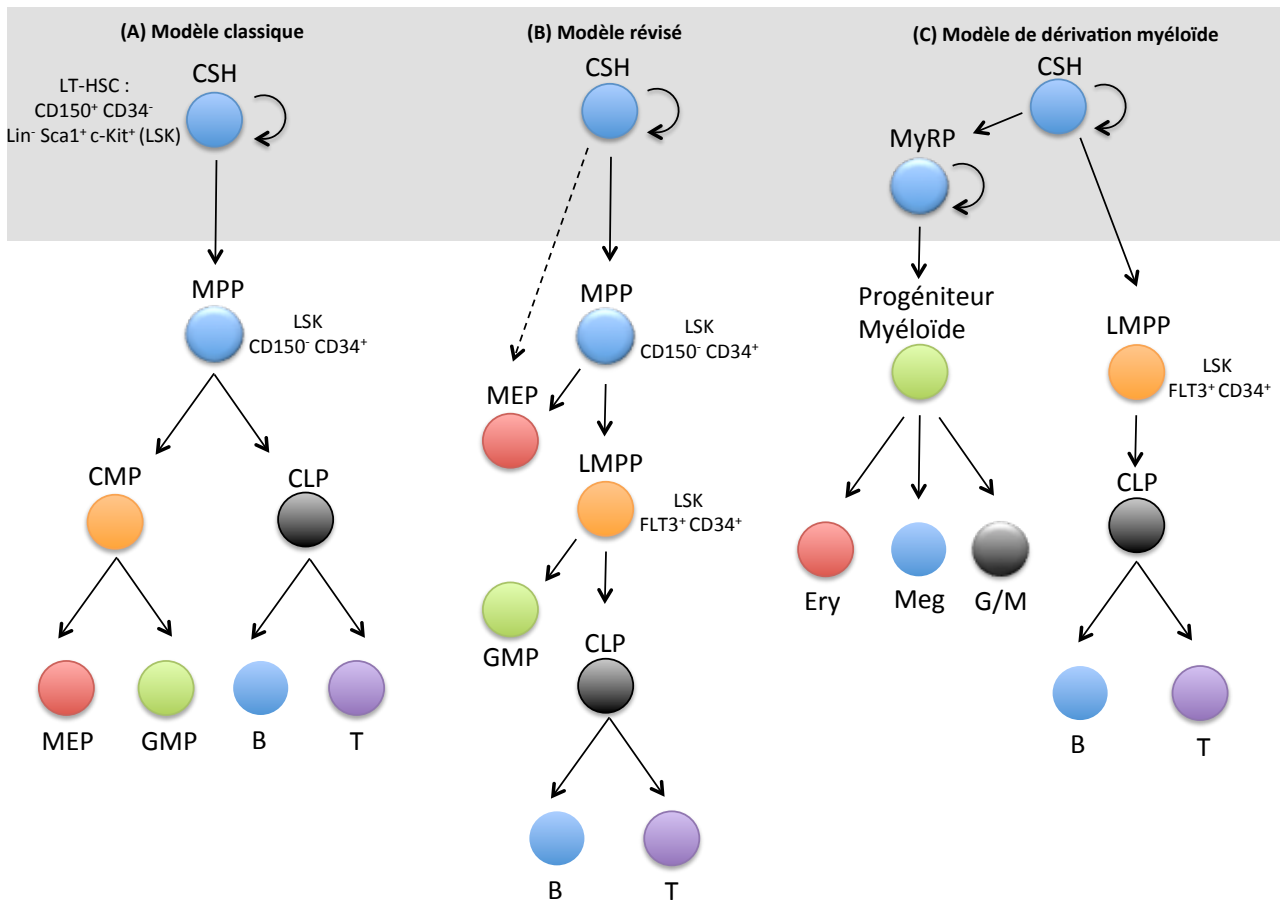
(A) Modèle classique

LT-HSC : $CD150^+$ $CD34^-$ $Lin^-$ $Sca1^+$ $c\text{-}Kit^+$ (LSK)

CSH

MPP

LSK $CD150^-$ $CD34^+$

CMP

CLP

MEP

GMP

B

T

(B) Modèle révisé

CSH

MPP

LSK $CD150^-$ $CD34^+$

MEP

LMPP

LSK $FLT3^+$ $CD34^+$

GMP

CLP

B

T

(C) Modèle de dérivation myéloïde

CSH

MyRP

Progéniteur Myéloïde

LMPP

LSK $FLT3^+$ $CD34^+$

CLP

Ery

Meg

G/M

B

T